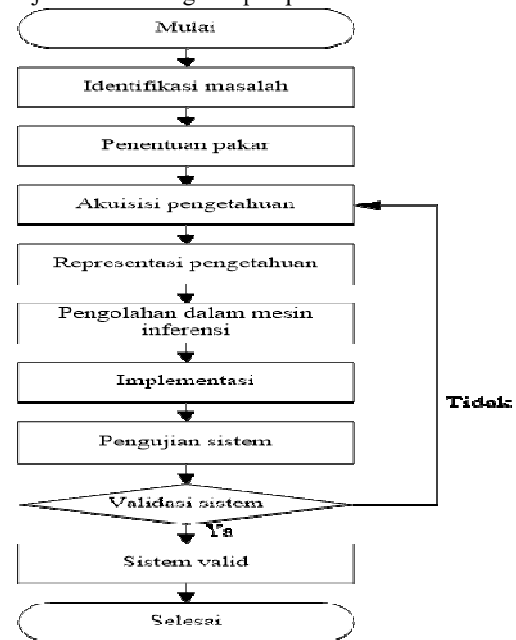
Mulai

Identifikasi masalah

Penentuan pakar

Akuisisi pengetahuan

Representasi pengetahuan

Pengolahan dalam mesin inferensi

Implementasi

Pengujian sistem

Validasi sistem

Tidak

Ya

Sistem valid

Selesai